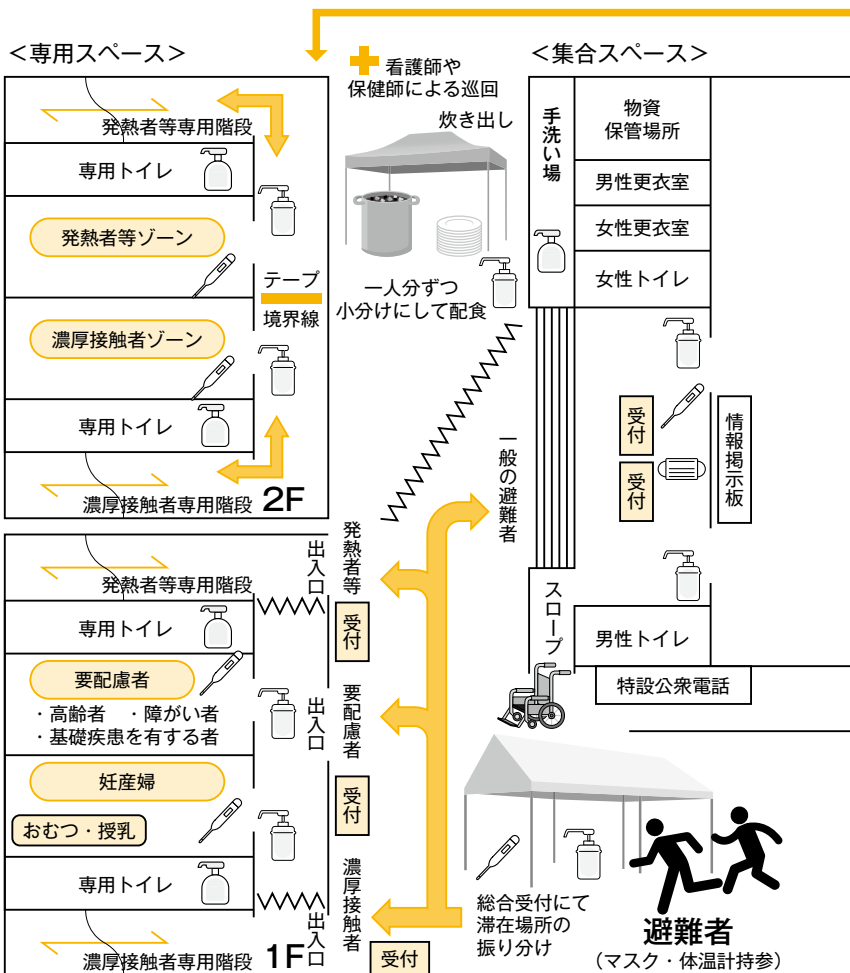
＜専用スペース＞

発熱者等専用階段

専用トイレ

発熱者等ゾーン

テープ 境界線

濃厚接触者ゾーン

専用トイレ

濃厚接触者専用階段 2F

看護師や保健師による巡回

炊き出し

一人分ずつ小分けにして配食

＜集合スペース＞

手洗い場

物資保管場所

男性更衣室

女性更衣室

女性トイレ

受付

受付

情報掲示板

一般の避難者

発熱者等専用階段

専用トイレ

要配慮者

・高齢者　・障がい者
・基礎疾患を有する者

妊産婦

おむつ・授乳

専用トイレ

濃厚接触者専用階段 1F

出入口

発熱者等

受付

出入口

要配慮者

受付

濃厚接触者

出入口

受付

スロープ

男性トイレ

特設公衆電話

総合受付にて滞在場所の振り分け

避難者
（マスク・体温計持参）